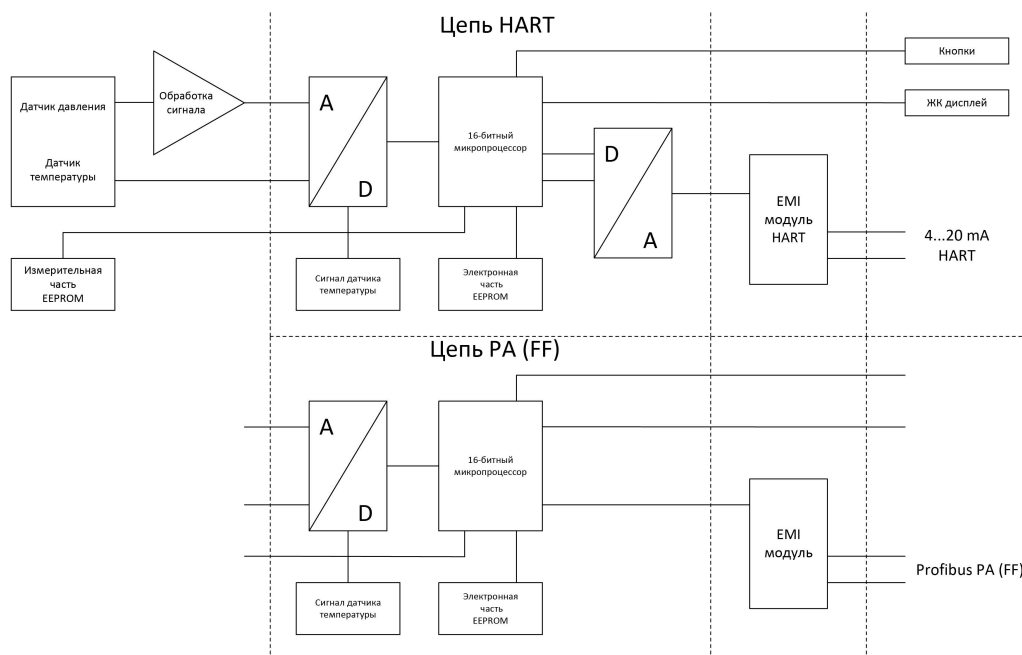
Цепь HART

Датчик давления

Датчик температуры

Обработка сигнала

A

D

16-битный микропроцессор

Кнопки

ЖК дисплей

D

A

EMI модуль HART

4...20 mA HART

Измерительная часть EEPROM

Сигнал датчика температуры

Электронная часть EEPROM

Цепь PA (FF)

A

D

16-битный микропроцессор

EMI модуль

Profibus PA (FF)

Сигнал датчика температуры

Электронная часть EEPROM